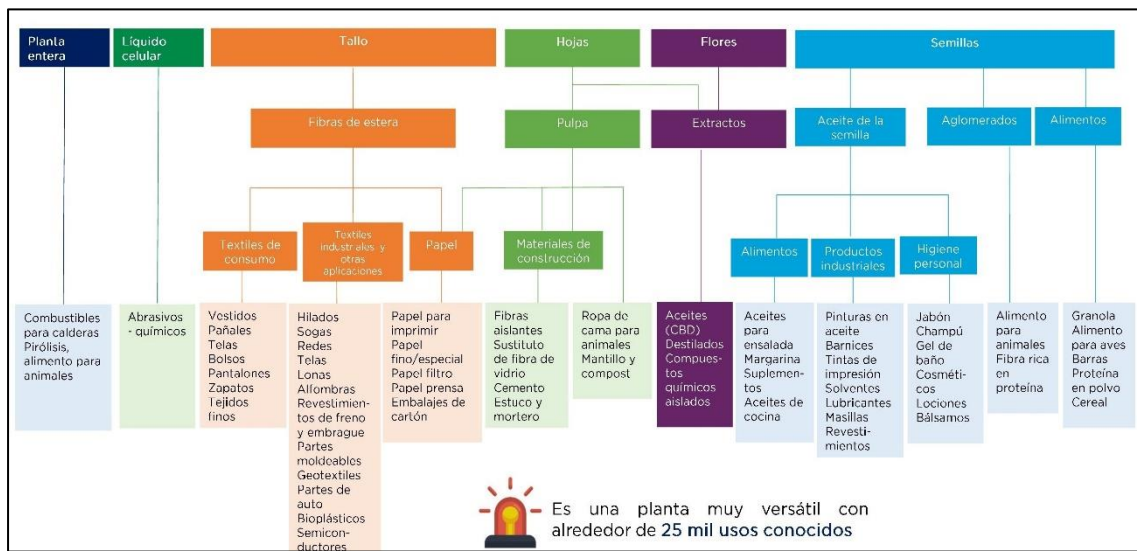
Planta entera

Líquido celular

Tallo

Hojas

Flores

Semillas

Fibras de estera

Pulpa

Extractos

Aceite de la semilla

Aglomerados

Alimentos

Textiles de consumo

Textiles industriales y otras aplicaciones

Papel

Materiales de construcción

Alimentos

Productos industriales

Higiene personal

Combustibles para calderas Pirólisis, alimento para animales

Abrasivos - químicos

Vestidos Pañales Telas Bolsos Pantalones Zapatos Tejidos finos

Hilados Sogas Redes Telas Lonas Alfombras Revestimientos de freno y embrague Partes moldeables Geotextiles Partes de auto Bioplásticos Semiconductores

Papel para imprimir Papel fino/especial Papel filtro Papel prensa Embalajes de cartón

Fibras aislantes Sustituto de fibra de vidrio Cemento Estuco y mortero

Ropa de cama para animales Mantillo y compost

Aceites (CBD) Destilados Compuestos químicos aislados

Aceites para ensalada Margarina Suplementos Aceites de cocina

Pinturas en aceite Barnices Tintas de impresión Solventes Lubricantes Masillas Revestimientos

Jabón Champú Gel de baño Cosméticos Lociones Bálsamos

Alimento para animales Fibra rica en proteína

Granola Alimento para aves Barras Proteína en polvo Cereal

Es una planta muy versátil con alrededor de 25 mil usos conocidos